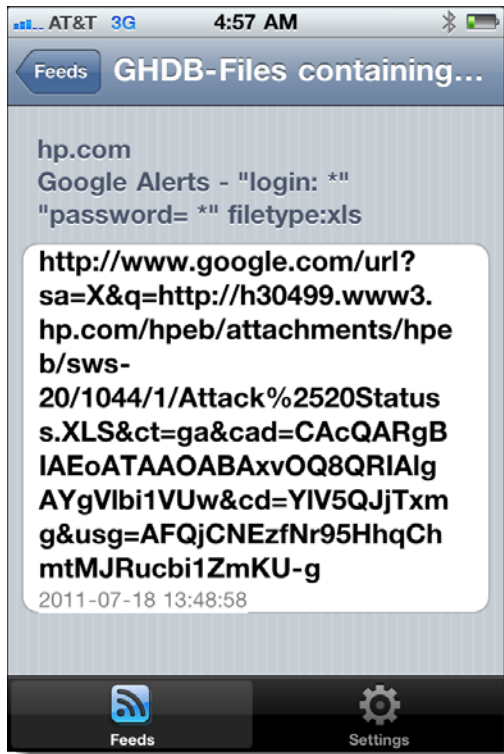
AT&T 3G 4:57 AM

Feeds GHDB-Files containing...

hp.com
Google Alerts - "login: *" "password= *" filetype:xls

http://www.google.com/url?sa=X&q=http://h30499.www3.hp.com/hpeb/attachments/hpeb/sws-20/1044/1/Attack%2520Status.XLS&ct=ga&cad=CAcQARgBIAEoATAAOABAxvOQ8QRIAlgAYgVlbi1VUw&cd=YlV5QJjTxmg&usg=AFQjCNEzfNr95HhqChmtMJRucbi1ZmKU-g
2011-07-18 13:48:58

Feeds Settings